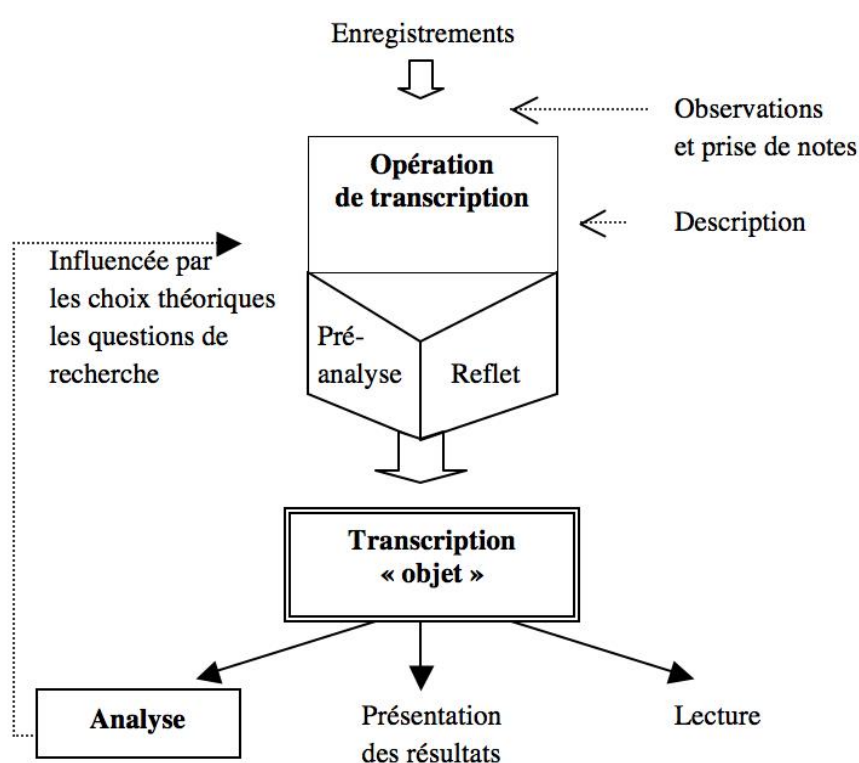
Enregistrements

Observations et prise de notes

Opération de transcription

Description

Influencée par les choix théoriques les questions de recherche

Pré-analyse

Reflet

Transcription « objet »

Analyse

Présentation des résultats

Lecture